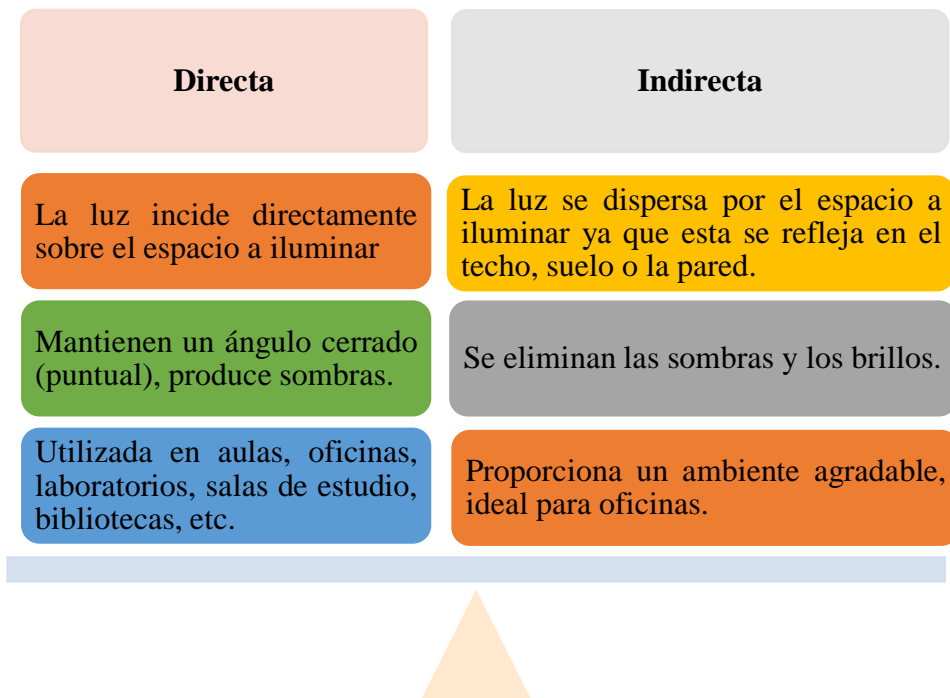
| Directa | Indirecta |
|---|---|
| La luz incide directamente sobre el espacio a iluminar | La luz se dispersa por el espacio a iluminar ya que esta se refleja en el techo, suelo o la pared. |
| Mantienen un ángulo cerrado (puntual), produce sombras. | Se eliminan las sombras y los brillos. |
| Utilizada en aulas, oficinas, laboratorios, salas de estudio, bibliotecas, etc. | Proporciona un ambiente agradable, ideal para oficinas. |